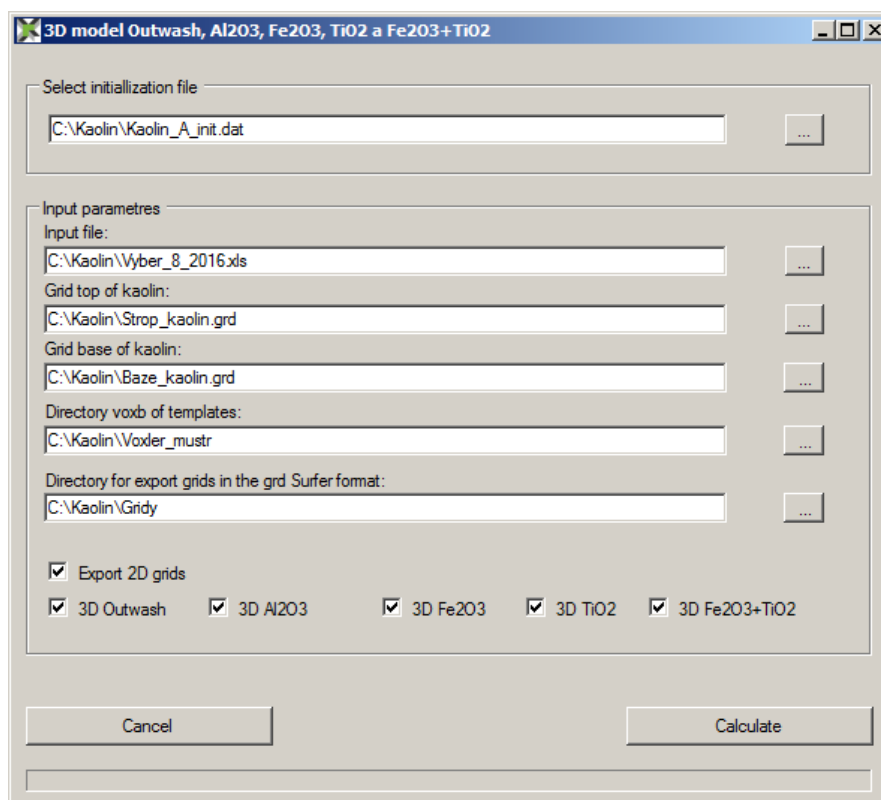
3D model Outwash, Al2O3, Fe2O3, TiO2 a Fe2O3+TiO2

Select initiallization file

C:\Kaolin\Kaolin_A_init.dat

...

Input parametres

Input file:

C:\Kaolin\Vyber_8_2016.xls

...

Grid top of kaolin:

C:\Kaolin\Strop_kaolin.grd

...

Grid base of kaolin:

C:\Kaolin\Baze_kaolin.grd

...

Directory voxb of templates:

C:\Kaolin\Voxler_mustr

...

Directory for export grids in the grd Surfer format:

C:\Kaolin\Gridy

...

Export 2D grids

3D Outwash

3D Al2O3

3D Fe2O3

3D TiO2

3D Fe2O3+TiO2

Cancel

Calculate